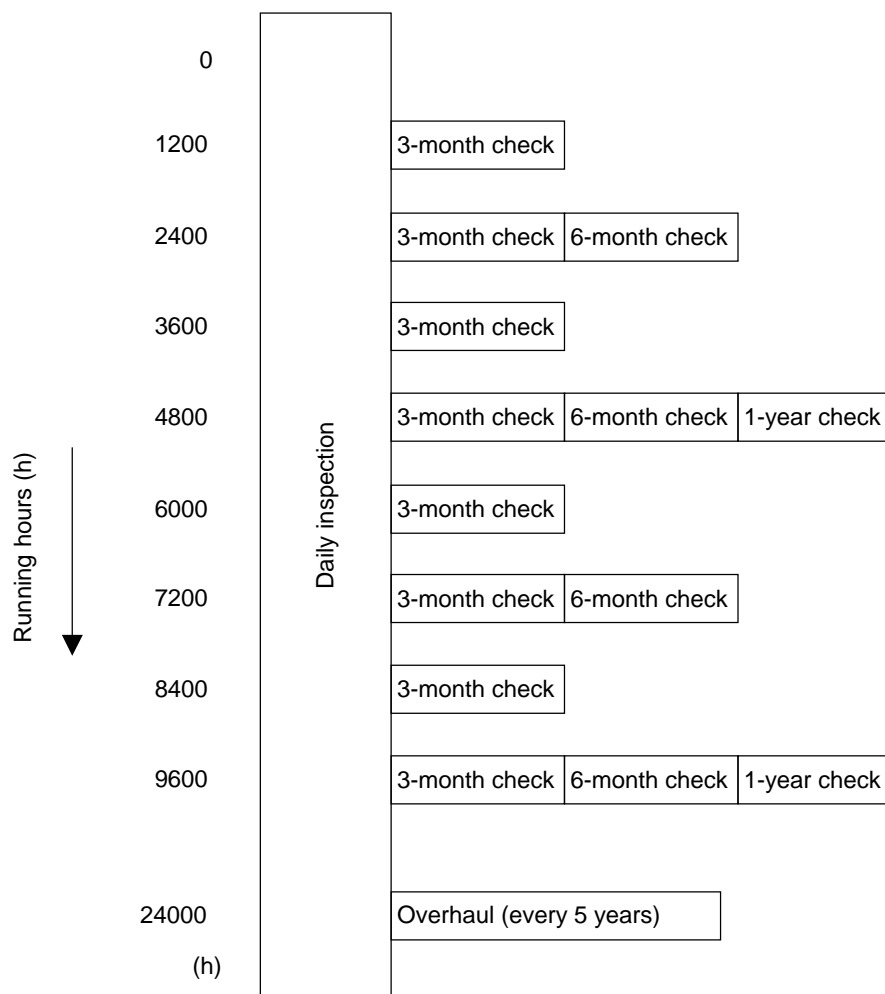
Running hours (h)

Daily inspection

0

1200 3-month check

2400 3-month check 6-month check

3600 3-month check

4800 3-month check 6-month check 1-year check

6000 3-month check

7200 3-month check 6-month check

8400 3-month check

9600 3-month check 6-month check 1-year check

24000 Overhaul (every 5 years)

(h)